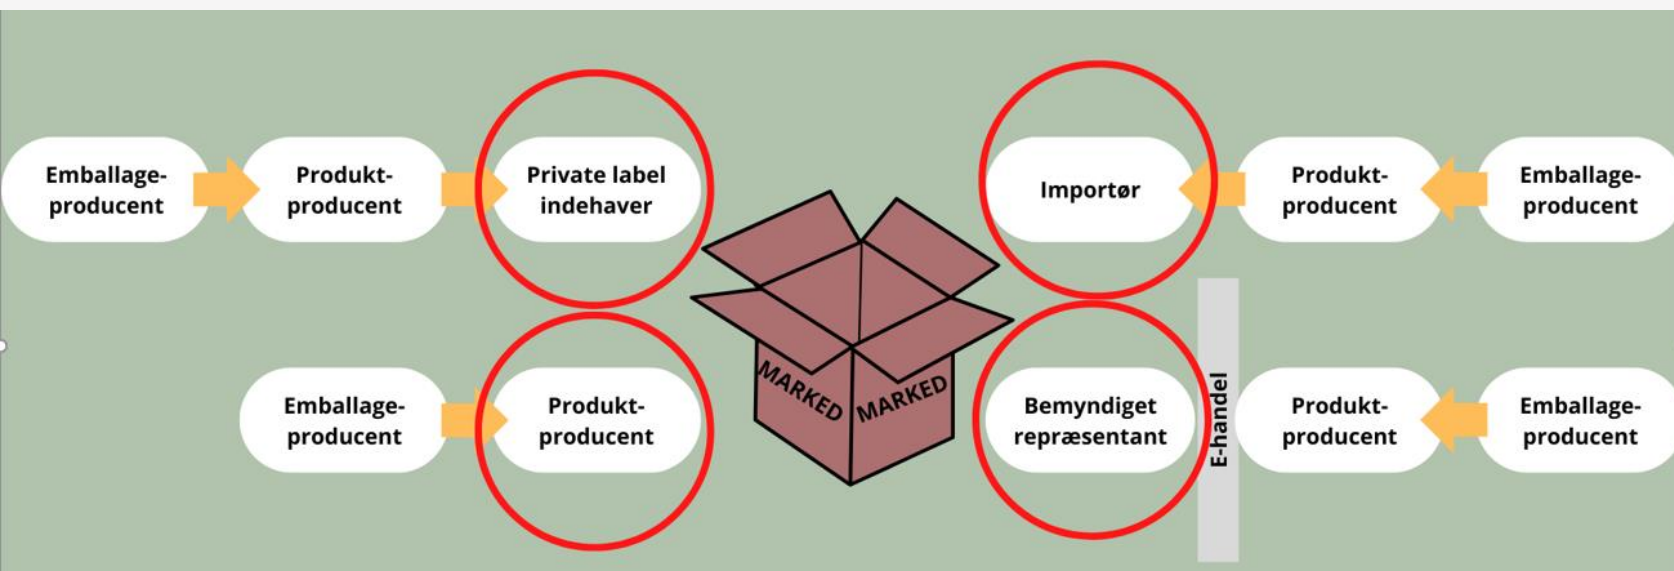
Emballageproducent

Produktproducent

Private label indehaver

Importør

Produktproducent

Emballageproducent

Emballageproducent

Produktproducent

MARKED

MARKED

Bemyndiget repræsentant

E-handel

Produktproducent

Emballageproducent